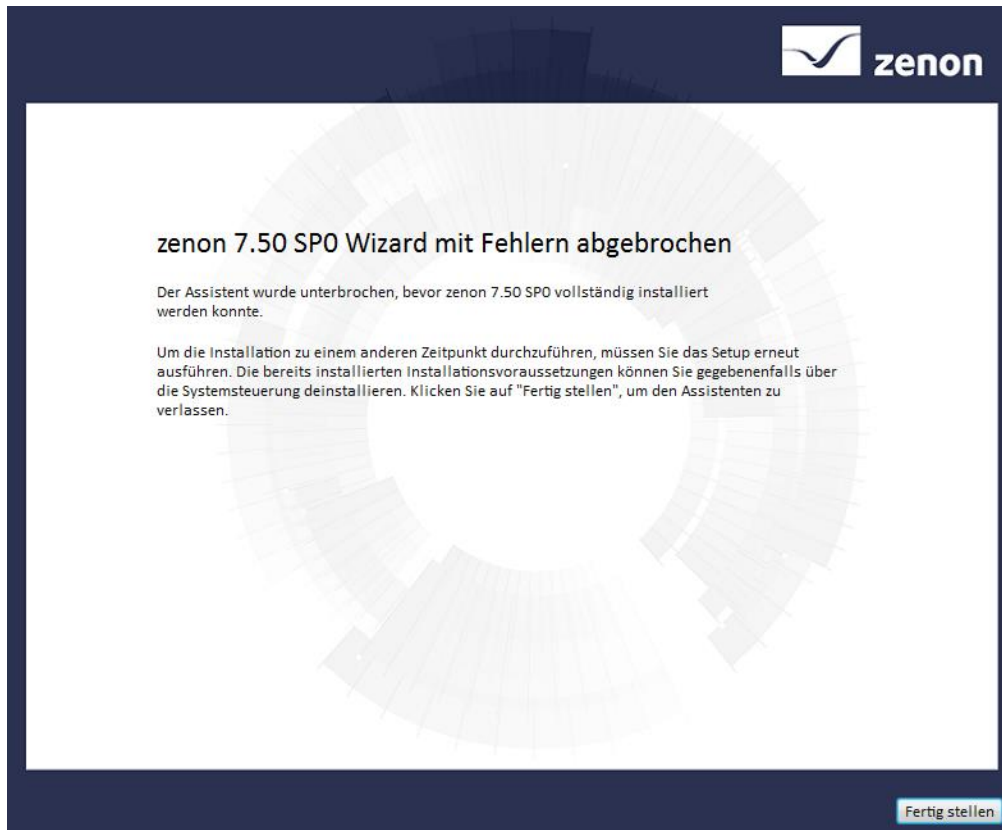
zenon

zenon 7.50 SP0 Wizard mit Fehlern abgebrochen

Der Assistent wurde unterbrochen, bevor zenon 7.50 SP0 vollständig installiert werden konnte.

Um die Installation zu einem anderen Zeitpunkt durchzuführen, müssen Sie das Setup erneut ausführen. Die bereits installierten Installationsvoraussetzungen können Sie gegebenenfalls über die Systemsteuerung deinstallieren. Klicken Sie auf "Fertig stellen", um den Assistenten zu verlassen.

Fertig stellen